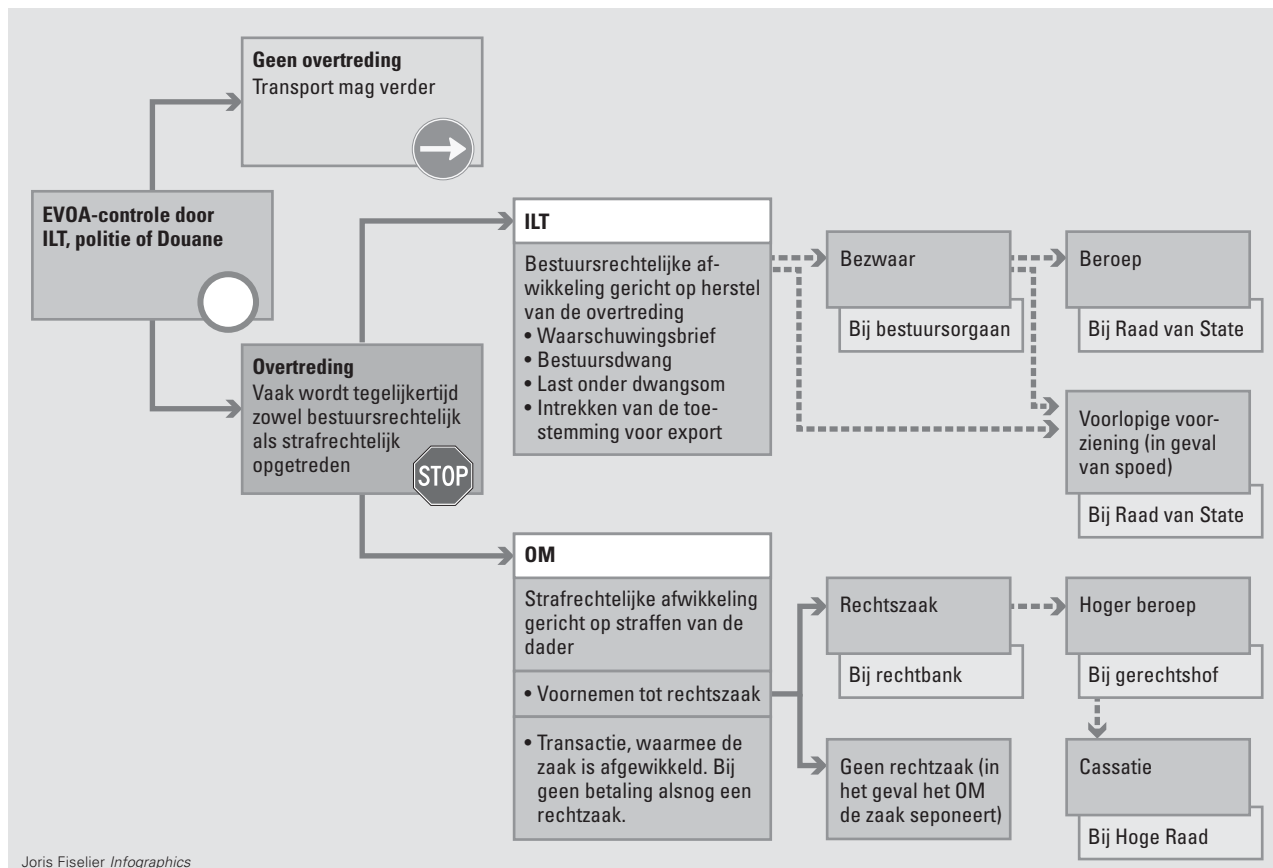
**Geen overtreding**
Transport mag verder

**EVOA-controle door ILT, politie of Douane**

**Overtreding**
Vaak wordt tegelijkertijd zowel bestuursrechtelijk als strafrechtelijk opgetreden

STOP

**ILT**
Bestuursrechtelijke afwikkeling gericht op herstel van de overtreding
• Waarschuwingsbrief
• Bestuursdwang
• Last onder dwangsom
• Intrekken van de toestemming voor export

Bezwaar
Bij bestuursorgaan

Beroep
Bij Raad van State

Voorlopige voorziening (in geval van spoed)
Bij Raad van State

**OM**
Strafrechtelijke afwikkeling gericht op straffen van de dader
• Voornemen tot rechtszaak
• Transactie, waarmee de zaak is afgewikkeld. Bij geen betaling alsnog een rechtszaak.

Rechtszaak
Bij rechtbank

Hoger beroep
Bij gerechtshof

Cassatie
Bij Hoge Raad

Geen rechtzaak (in het geval het OM de zaak seponeert)

Joris Fiselier *Infographics*